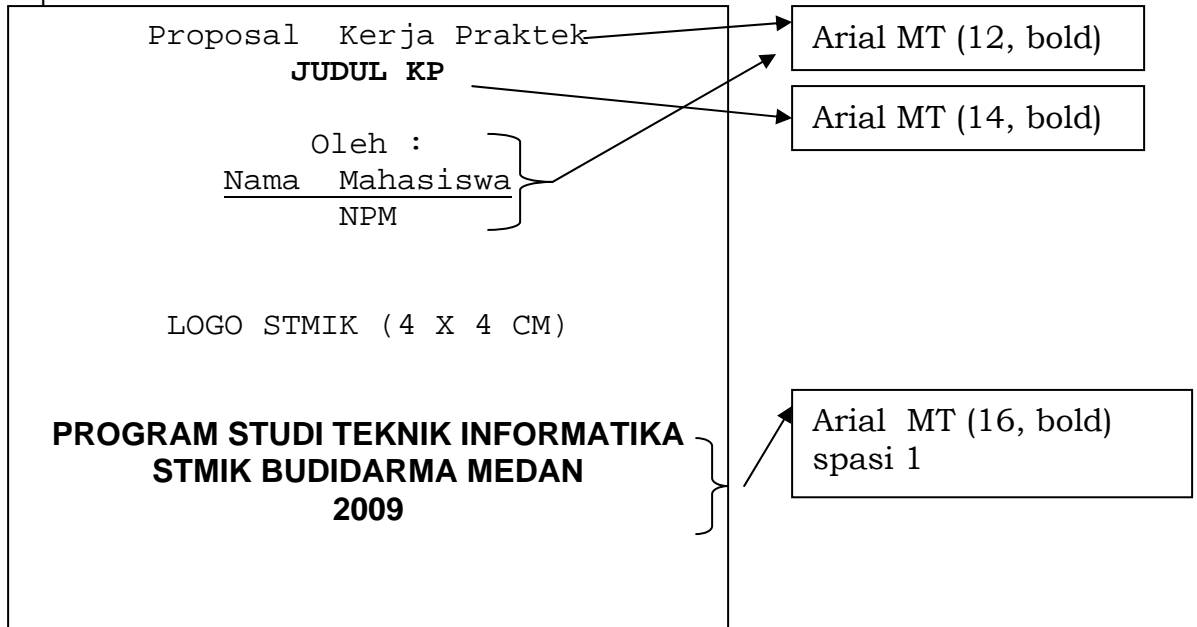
Proposal Kerja Praktek
**JUDUL KP**

Oleh :
Nama Mahasiswa
NPM

LOGO STMIK (4 X 4 CM)

**PROGRAM STUDI TEKNIK INFORMATIKA**
**STMIK BUDIDARMA MEDAN**
**2009**

Arial MT (12, bold)

Arial MT (14, bold)

Arial MT (16, bold)
spasi 1